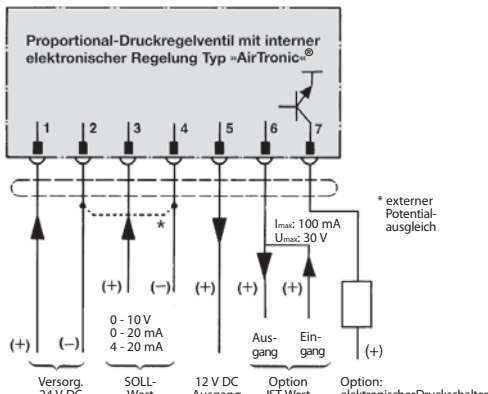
Proportional-Druckregelventil mit interner elektronischer Regelung Typ »AirTronic«®

1 2 3 4 5 6 7

* externer Potentialausgleich

*

$I_{max}$: 100 mA
$U_{max}$: 30 V

(+) (–) (+) (+) (+)

0 - 10 V
0 - 20 mA
4 - 20 mA

(+) (–)

Ausgang Eingang

(+)

Versorg. 24 V DC

SOLL-Wert

12 V DC Ausgang

Option IST-Wert

Option: elektronischerDruckschalter